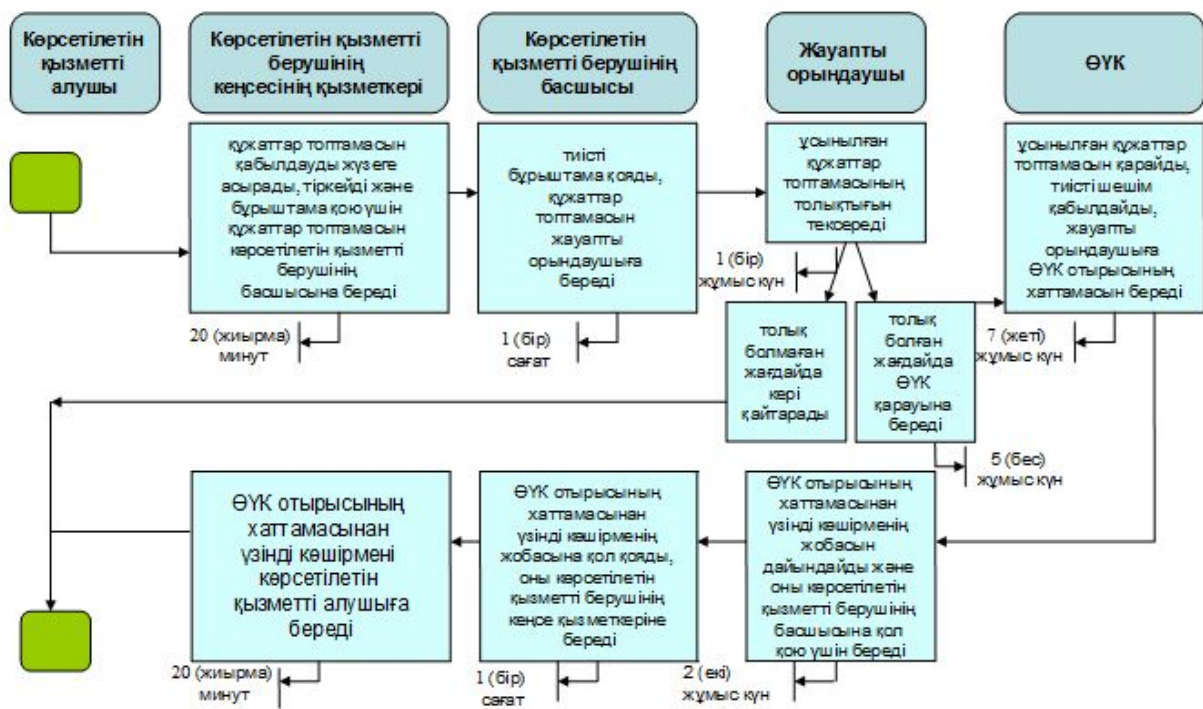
Көрсетілетін қызметті алушы

Көрсетілетін қызметті берушінің кеңсесінің қызметкері

Көрсетілетін қызметті берушінің басшысы

Жауапты орындаушы

ӨҮК

құжаттар топтамасын қабылдауды жүзеге асырады, тіркейді және бұрыштама қою үшін құжаттар топтамасын көрсетілетін қызметті берушінің басшысына береді

20 (жиырма) минут

тиісті бұрыштама қояды, құжаттар топтамасын жауапты орындаушыға береді

1 (бір) сағат

ұсынылған құжаттар топтамасының толықтығын тексереді

1 (бір) жұмыс күн

толық болмаған жағдайда кері қайтарады

толық болған жағдайда ӨҮК қарауына береді

5 (бес) жұмыс күн

ұсынылған құжаттар топтамасын қарайды, тиісті шешім қабылдайды, жауапты орындаушыға ӨҮК отырысының хаттамасын береді

7 (жеті) жұмыс күн

ӨҮК отырысының хаттамасынан үзінді көшірмені көрсетілетін қызметті алушыға береді

20 (жиырма) минут

ӨҮК отырысының хаттамасынан үзінді көшірменің жобасына қол қояды, оны көрсетілетін қызметті берушінің кеңсе қызметкеріне береді

1 (бір) сағат

ӨҮК отырысының хаттамасынан үзінді көшірменің жобасын дайындайды және оны көрсетілетін қызметті берушінің басшысына қол қою үшін береді

2 (екі) жұмыс күн